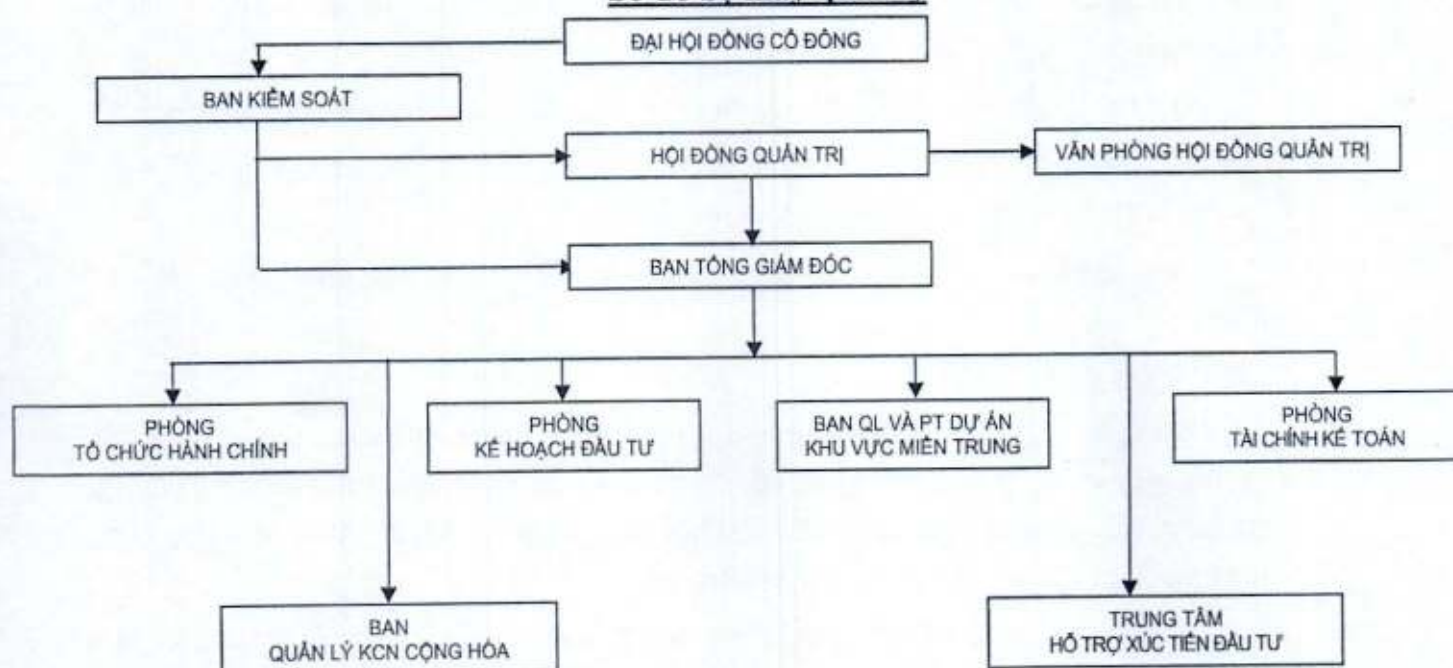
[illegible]

ĐẠI HỘI ĐỒNG CỔ ĐÔNG

BAN KIỂM SOÁT

HỘI ĐỒNG QUẢN TRỊ

VĂN PHÒNG HỘI ĐỒNG QUẢN TRỊ

BAN TỔNG GIÁM ĐỐC

PHÒNG TỔ CHỨC HÀNH CHÍNH

PHÒNG KẾ HOẠCH ĐẦU TƯ

BAN QL VÀ PT DỰ ÁN KHU VỰC MIỀN TRUNG

PHÒNG TÀI CHÍNH KẾ TOÁN

BAN QUẢN LÝ KCN CỘNG HÒA

TRUNG TÂM HỖ TRỢ XÚC TIẾN ĐẦU TƯ